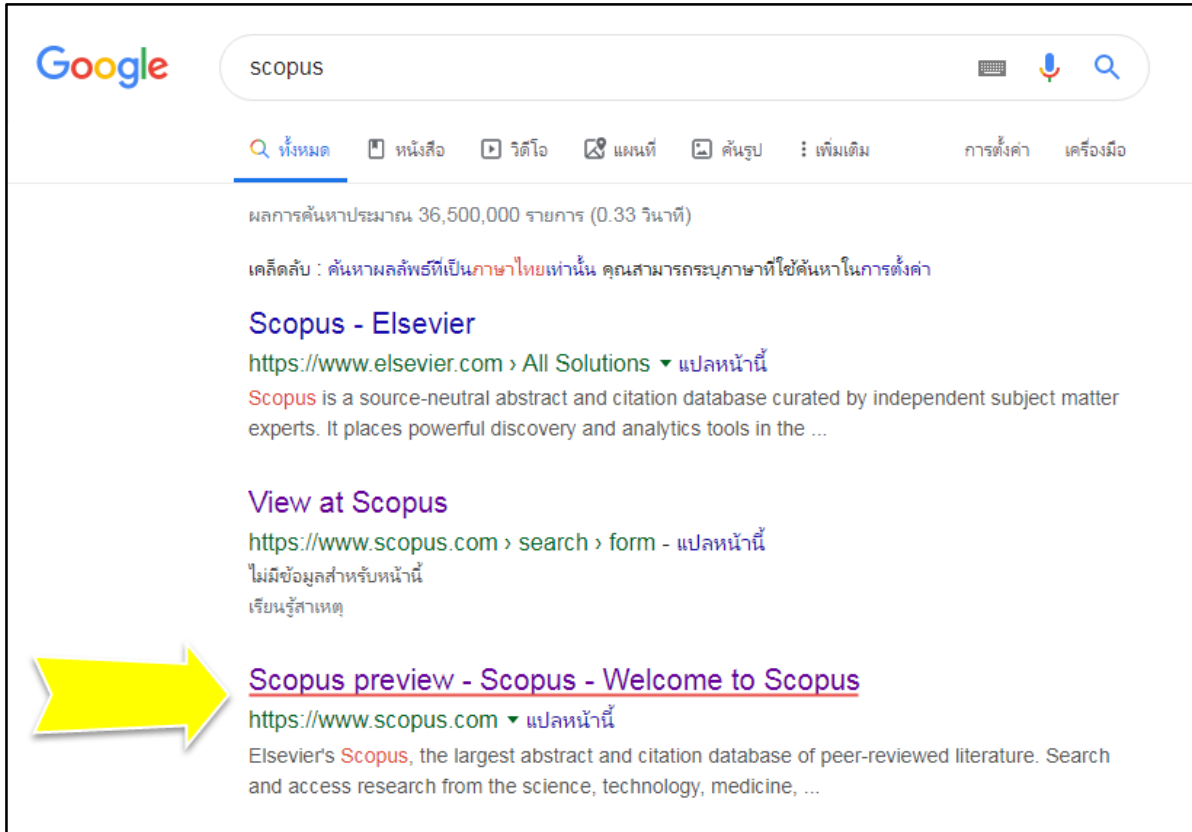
Google

scopus

ทั้งหมด หนังสือ วิดีโอ แผนที่ ค้นรูป ⋮ เพิ่มเติม การตั้งค่า เครื่องมือ

ผลการค้นหาประมาณ 36,500,000 รายการ (0.33 วินาที)

เคล็ดลับ : ค้นหาผลลัพธ์ที่เป็นภาษาไทยเท่านั้น คุณสามารถระบุภาษาที่ใช้ค้นหาในการตั้งค่า

Scopus - Elsevier
https://www.elsevier.com › All Solutions ▾ แปลหน้านี้
Scopus is a source-neutral abstract and citation database curated by independent subject matter experts. It places powerful discovery and analytics tools in the ...

View at Scopus
https://www.scopus.com › search › form - แปลหน้านี้
ไม่มีข้อมูลสำหรับหน้านี้
เรียนรู้สาเหตุ

Scopus preview - Scopus - Welcome to Scopus
https://www.scopus.com ▾ แปลหน้านี้
Elsevier's Scopus, the largest abstract and citation database of peer-reviewed literature. Search and access research from the science, technology, medicine, ...